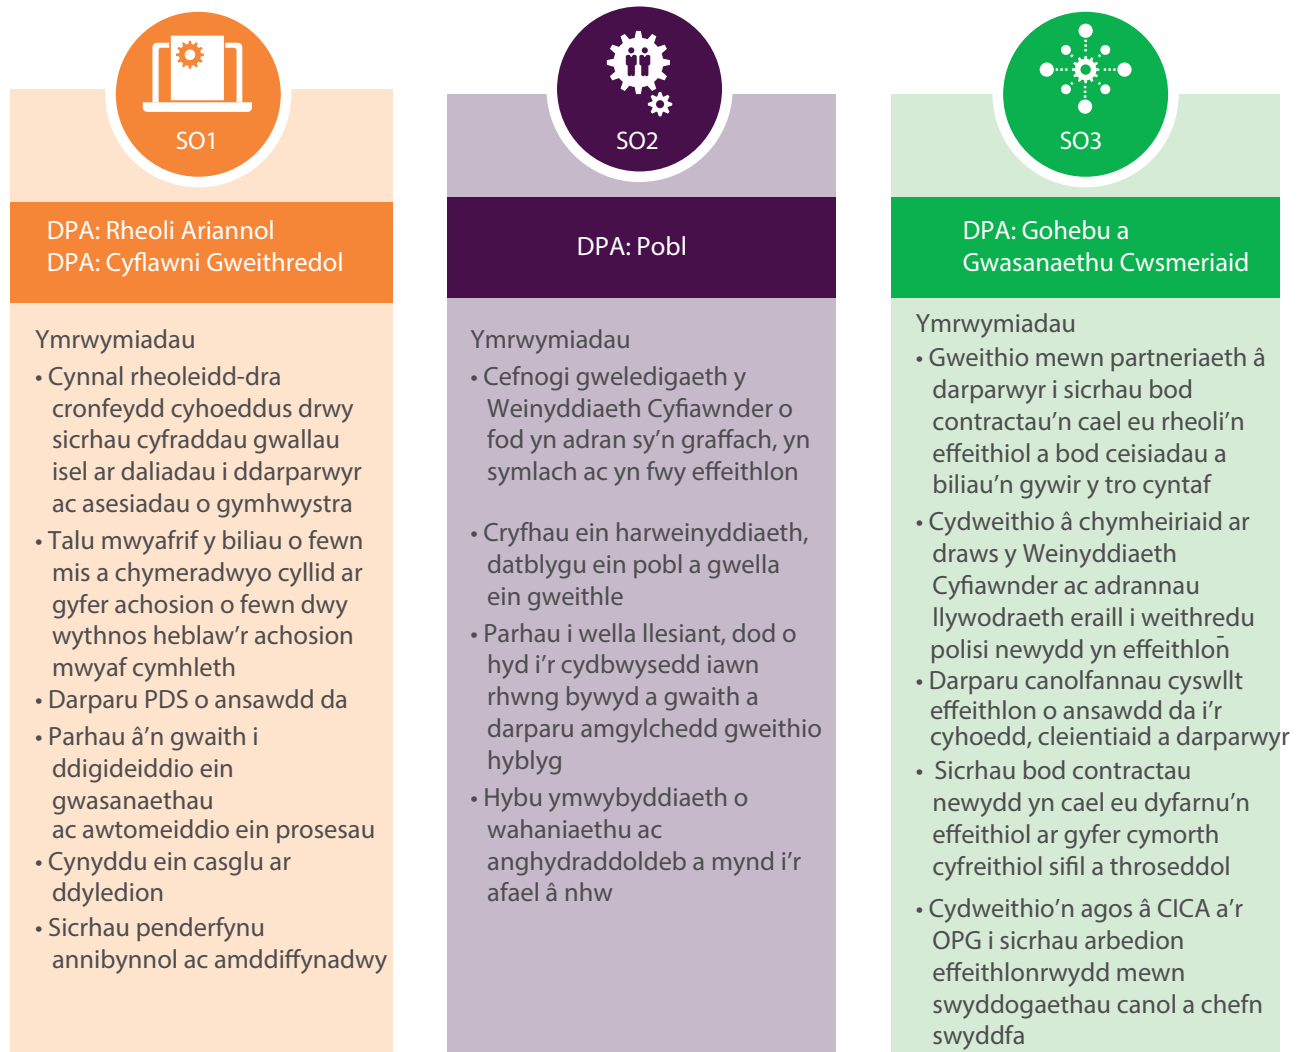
SO1

DPA: Rheoli Ariannol
DPA: Cyflawni Gweithredol

Ymrwymiadau
• Cynnal rheoleidd-dra cronfeydd cyhoeddus drwy sicrhau cyfraddau gwallau isel ar daliadau i ddarparwyr ac asesiadau o gymhwystra
• Talu mwyafrif y biliau o fewn mis a chymeradwyo cyllid ar gyfer achosion o fewn dwy wythnos heblaw'r achosion mwyaf cymhleth
• Darparu PDS o ansawdd da
• Parhau â'n gwaith i ddigideiddio ein gwasanaethau ac awtomeiddio ein prosesau
• Cynyddu ein casglu ar ddyledion
• Sicrhau penderfynu annibynnol ac amddiffynadwy

SO2

DPA: Pobl

Ymrwymiadau
• Cefnogi gweledigaeth y Weinyddiaeth Cyfiawnder o fod yn adran sy'n graffach, yn symlach ac yn fwy effeithlon
• Cryfhau ein harweinyddiaeth, datblygu ein pobl a gwella ein gweithle
• Parhau i wella llesiant, dod o hyd i'r cydbwysedd iawn rhwng bywyd a gwaith a darparu amgylchedd gweithio hyblyg
• Hybu ymwybyddiaeth o wahaniaethu ac anghydraddoldeb a mynd i'r afael â nhw

SO3

DPA: Gohebu a Gwasanaethu Cwsmeriaid

Ymrwymiadau
• Gweithio mewn partneriaeth â darparwyr i sicrhau bod contractau'n cael eu rheoli'n effeithiol a bod ceisiadau a biliau'n gywir y tro cyntaf
• Cydweithio â chymheiriaid ar draws y Weinyddiaeth Cyfiawnder ac adrannau llywodraeth eraill i weithredu polisi newydd yn effeithlon
• Darparu canolfannau cyswllt effeithlon o ansawdd da i'r cyhoedd, cleientiaid a darparwyr
• Sicrhau bod contractau newydd yn cael eu dyfarnu'n effeithiol ar gyfer cymorth cyfreithiol sifil a throseddol
• Cydweithio'n agos â CICA a'r OPG i sicrhau arbedion effeithlonrwydd mewn swyddogaethau canol a chefn swyddfa